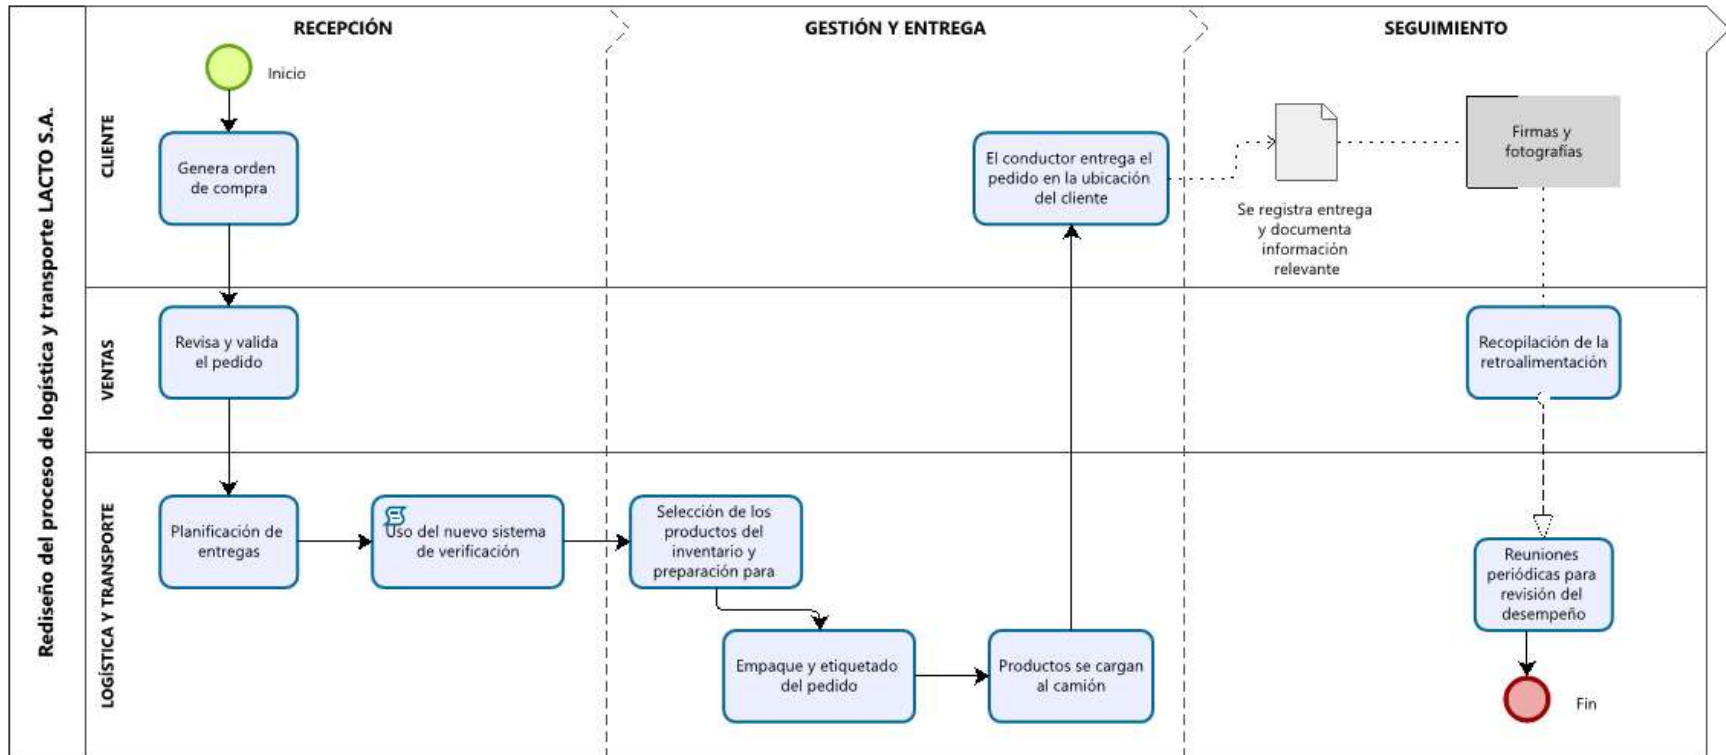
Rediseño del proceso de logística y transporte LACTO S.A.

RECEPCIÓN

GESTIÓN Y ENTREGA

SEGUIMIENTO

CLIENTE

VENTAS

LOGÍSTICA Y TRANSPORTE

Inicio

Genera orden de compra

Revisa y valida el pedido

Planificación de entregas

Uso del nuevo sistema de verificación

Selección de los productos del inventario y preparación para

Empaque y etiquetado del pedido

Productos se cargan al camión

El conductor entrega el pedido en la ubicación del cliente

Se registra entrega y documenta información relevante

Firmas y fotografías

Recopilación de la retroalimentación

Reuniones periódicas para revisión del desempeño

Fin